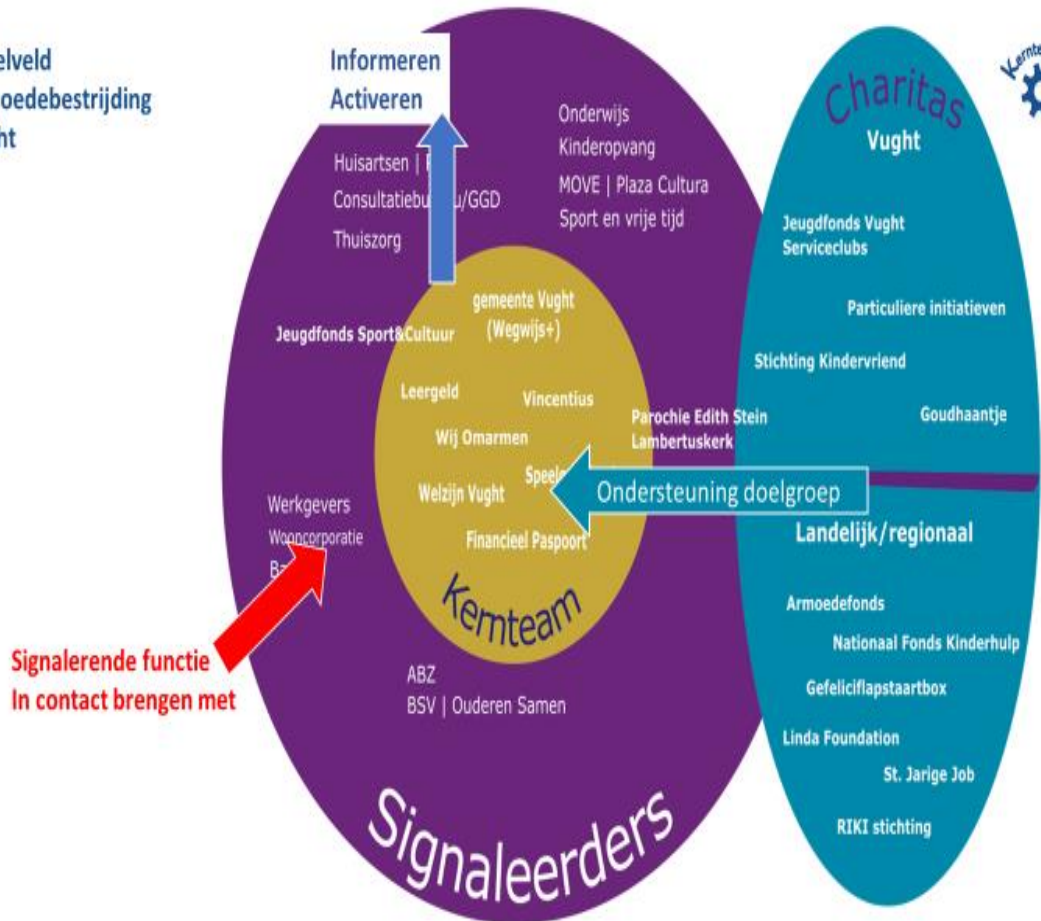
elveld
oedebestrijding
ht

Informeren
Activeren

Huisartsen | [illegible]
Consultatiebu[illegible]u/GGD
Thuiszorg

Onderwijs
Kinderopvang
MOVE | Plaza Cultura
Sport en vrije tijd

Jeugdfonds Sport&Cultuur

gemeente Vught
(Wegwijs+)

Leergeld
Vincentius
Wij Omarmen
Welzijn Vught
Speel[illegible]
Financieel Paspoort

Kernteam

Parochie Edith Stein
Lambertuskerk

Werkgevers
Woningcorporatie
Ba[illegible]

ABZ
BSV | Ouderen Samen

Signalerende functie
In contact brengen met

Signaleerders

Ondersteuning doelgroep

Charitas
Vught

Jeugdfonds Vught
Serviceclubs

Particuliere initiatieven

Stichting Kindervriend

Goudhaantje

Landelijk/regionaal

Armoedefonds
Nationaal Fonds Kinderhulp
Gefeliciflapstaartbox
Linda Foundation
St. Jarige Job
RIKI stichting

Kernte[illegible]